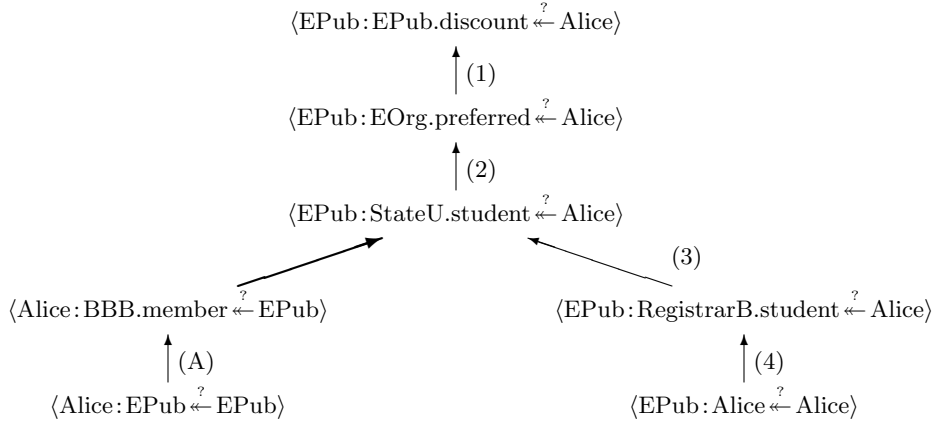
$\langle \text{EPub}: \text{EPub.discount} \overset{?}{\twoheadleftarrow} \text{Alice} \rangle$

(1)

$\langle \text{EPub}: \text{EOrg.preferred} \overset{?}{\twoheadleftarrow} \text{Alice} \rangle$

(2)

$\langle \text{EPub}: \text{StateU.student} \overset{?}{\twoheadleftarrow} \text{Alice} \rangle$

(3)

$\langle \text{Alice}: \text{BBB.member} \overset{?}{\twoheadleftarrow} \text{EPub} \rangle$

(A)

$\langle \text{Alice}: \text{EPub} \overset{?}{\twoheadleftarrow} \text{EPub} \rangle$

$\langle \text{EPub}: \text{RegistrarB.student} \overset{?}{\twoheadleftarrow} \text{Alice} \rangle$

(4)

$\langle \text{EPub}: \text{Alice} \overset{?}{\twoheadleftarrow} \text{Alice} \rangle$